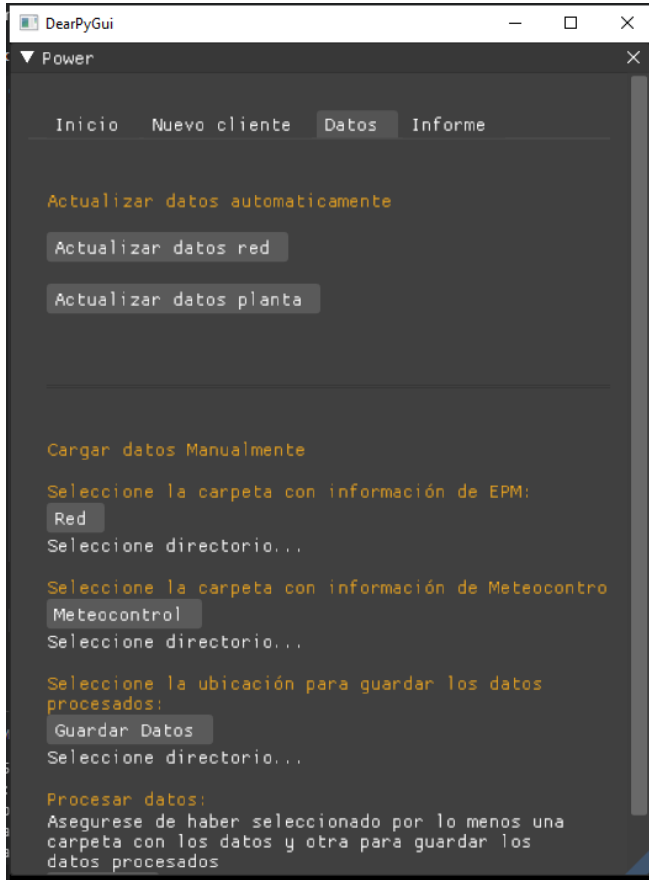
DearPyGui

Power

Inicio Nuevo cliente Datos Informe

Actualizar datos automaticamente

Actualizar datos red

Actualizar datos planta

Cargar datos Manualmente

Seleccione la carpeta con información de EPM:

Red

Seleccione directorio...

Seleccione la carpeta con información de Meteocontro

Meteocontrol

Seleccione directorio...

Seleccione la ubicación para guardar los datos procesados:

Guardar Datos

Seleccione directorio...

Procesar datos:

Asegurese de haber seleccionado por lo menos una carpeta con los datos y otra para guardar los datos procesados